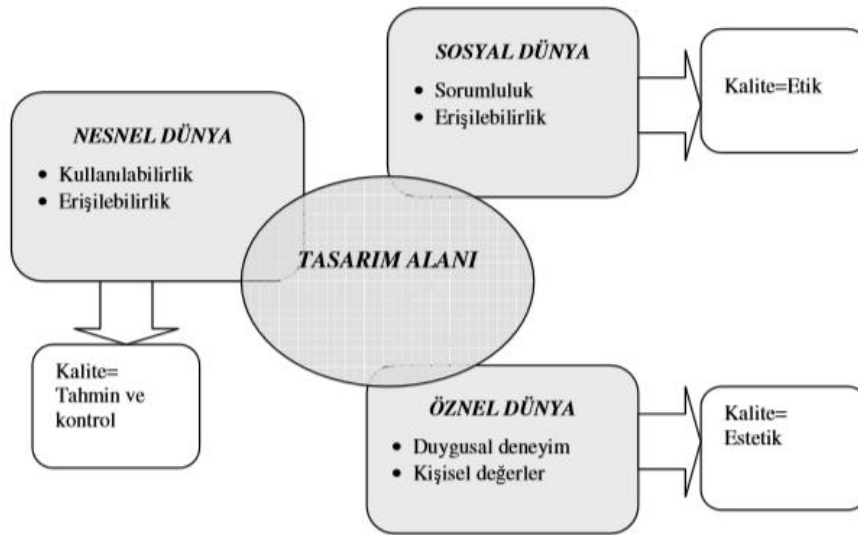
SOSYAL DÜNYA
• Sorumluluk
• Erişilebilirlik

Kalite=Etik

NESNEL DÜNYA
• Kullanılabilirlik
• Erişilebilirlik

TASARIM ALANI

Kalite=
Tahmin ve kontrol

ÖZNEL DÜNYA
• Duygusal deneyim
• Kişisel değerler

Kalite=
Estetik